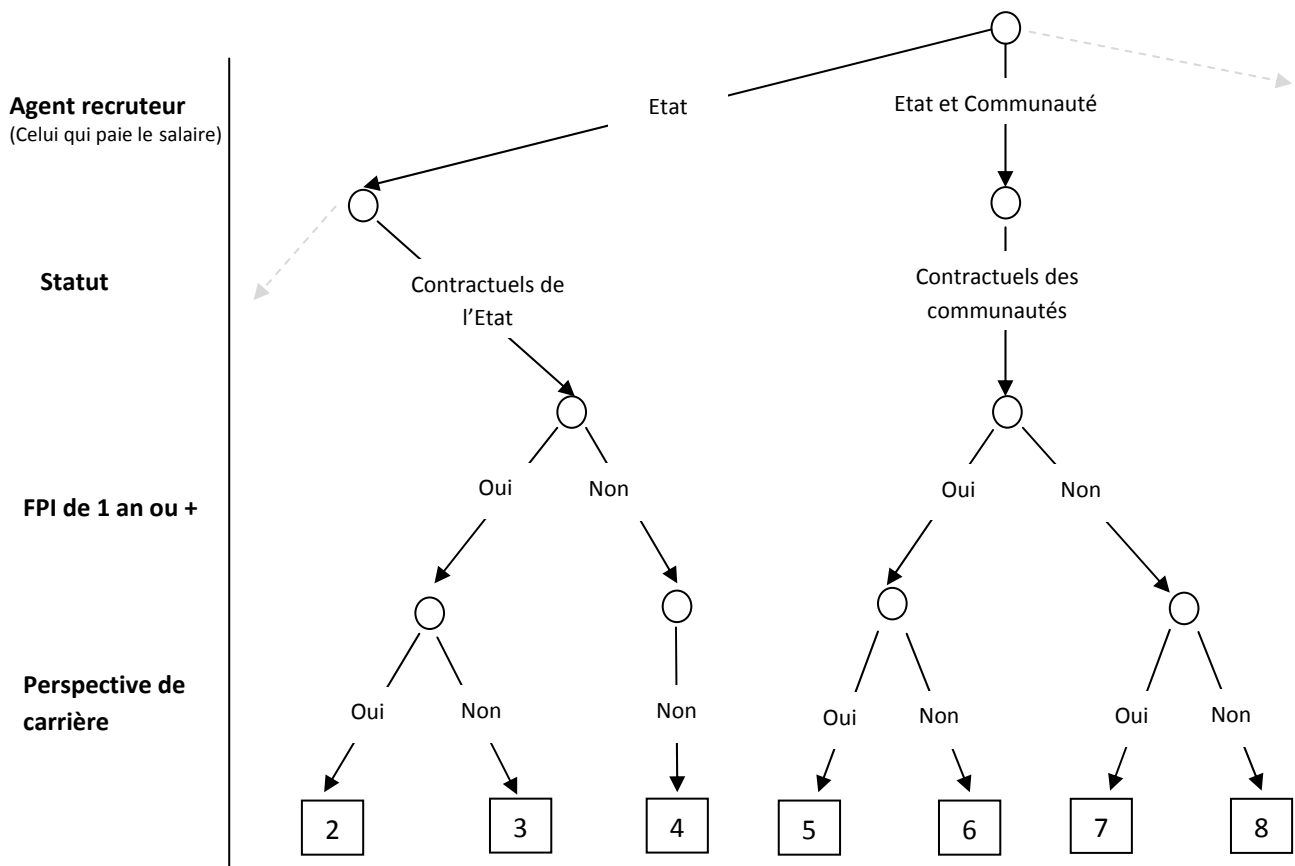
Agent recruteur
(Celui qui paie le salaire)

Statut

FPI de 1 an ou +

Perspective de carrière

Etat

Etat et Communauté

Contractuels de l'Etat

Contractuels des communautés

Oui

Non

Oui

Non

Oui

Non

Non

Oui

Non

Oui

Non

2

3

4

5

6

7

8